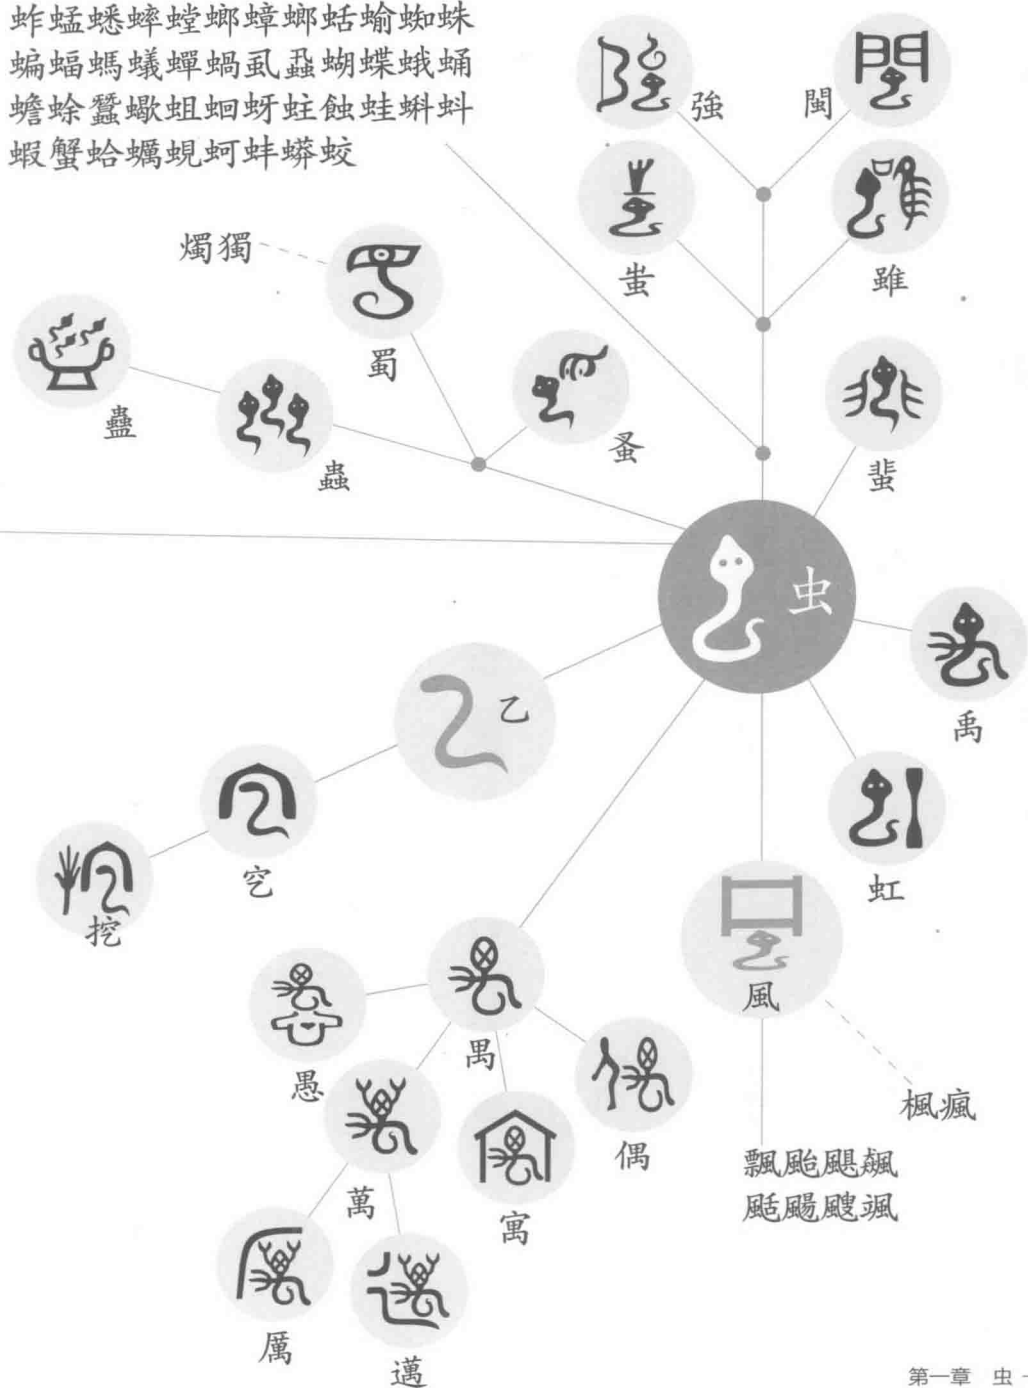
蚱蜢蟋蟀螳螂蟑螂蛞蝓蜘蛛蝙蝠螞蟻蟬蝸虱蝨蝴蝶蛾蛹蟾蜍蠶蠍蛆蛔蚜蛀蝕蛙蝌蚪蝦蟹蛤蠣蜆蚵蚌蟒蛟

強

閩

蚩

雖

燭獨

蜀

蠱

蟲

蚤

蜚

虫

禹

乙

虹

穵

挖

風

愚

禺

偶

楓瘋

萬

寓

飄颱颶飆颳颺颼颯

厲

邁

第一章 虫